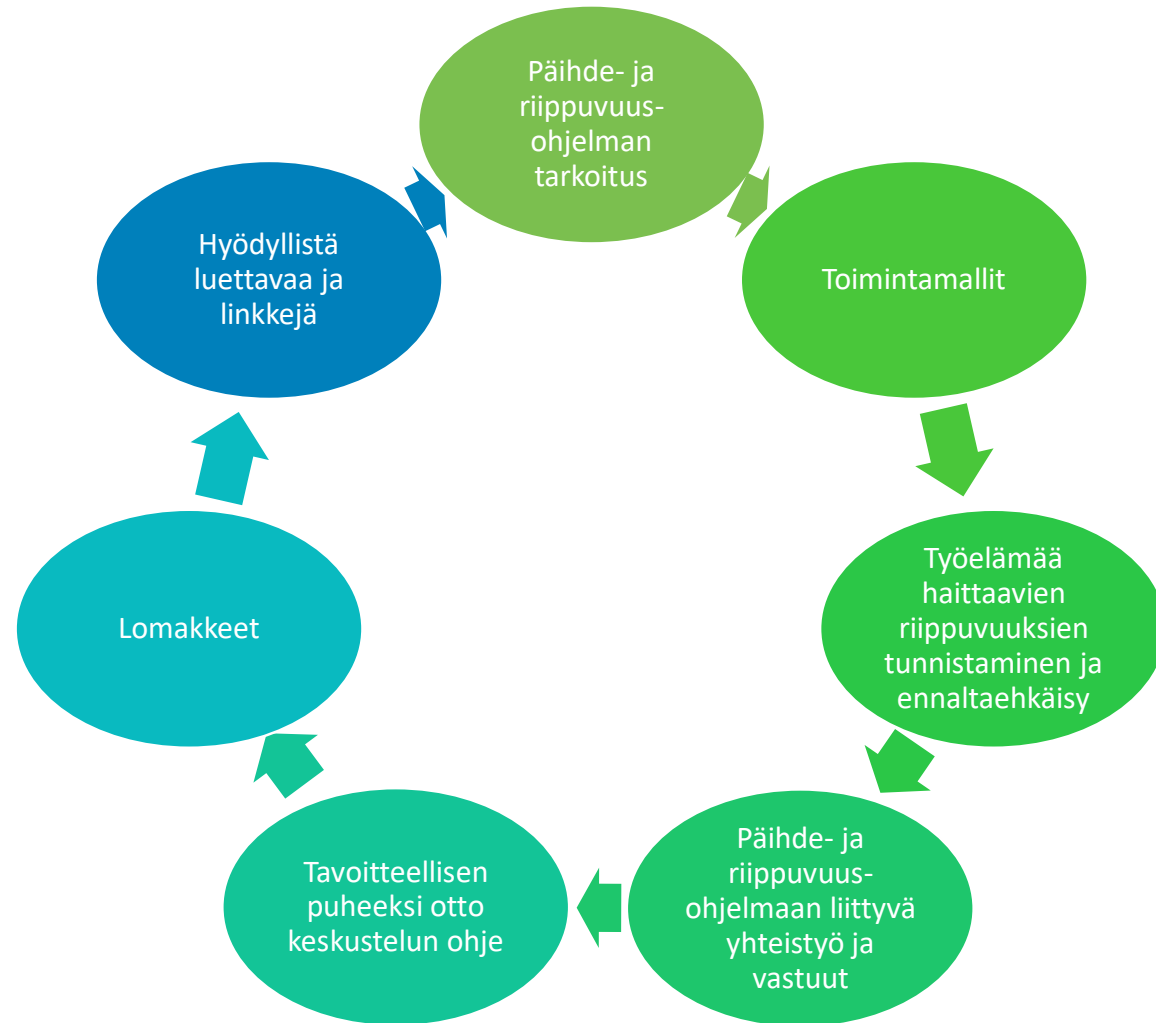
Päihde- ja riippuvuus-ohjelman tarkoitus

Toimintamallit

Työelämää haittaavien riippuvuuksien tunnistaminen ja ennaltaehkäisy

Päihde- ja riippuvuus-ohjelmaan liittyvä yhteistyö ja vastuut

Tavoitteellisen puheeksi otto keskustelun ohje

Lomakkeet

Hyödyllistä luettavaa ja linkkejä